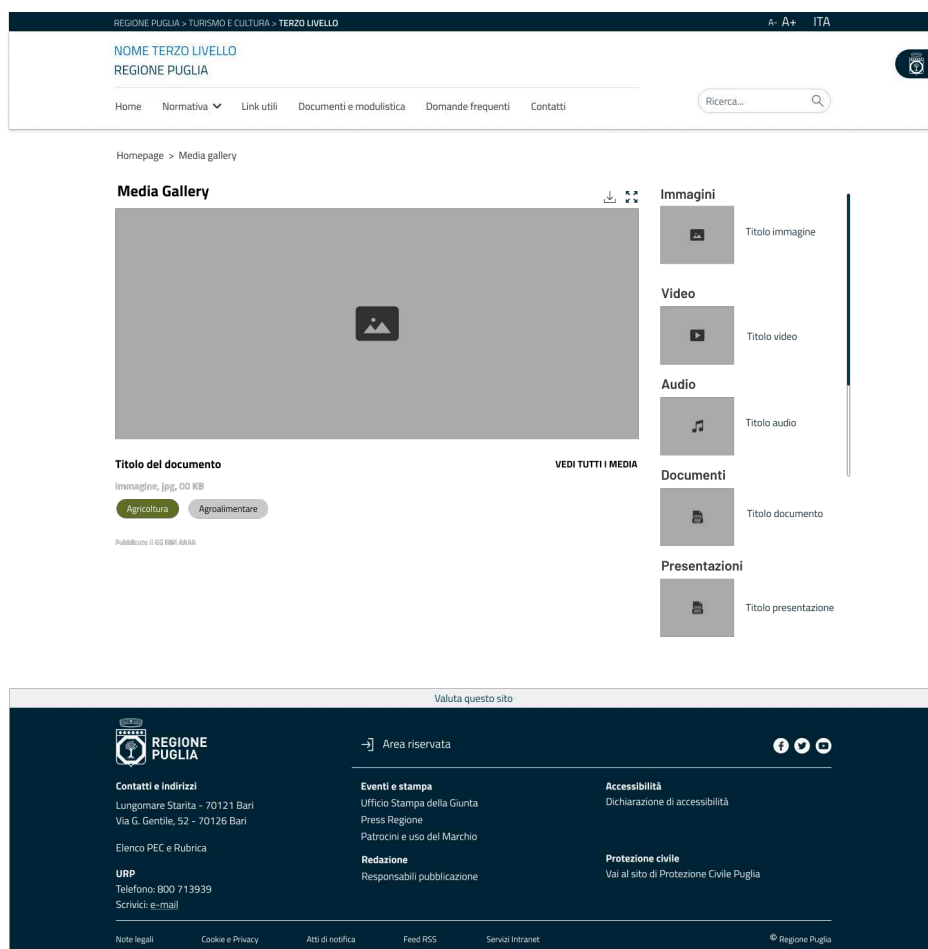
REGIONE PUGLIA > TURISMO E CULTURA > TERZO LIVELLO

A- A+ ITA

NOME TERZO LIVELLO
REGIONE PUGLIA

Home Normativa Link utili Documenti e modulistica Domande frequenti Contatti

Ricerca...

Homepage > Media gallery

Media Gallery

Titolo del documento

VEDI TUTTI I MEDIA

Immagine, jpg, 00 KB

Agricoltura Agroalimentare

Pubblicato il GG MM AAAA

Immagini

Titolo immagine

Video

Titolo video

Audio

Titolo audio

Documenti

Titolo documento

Presentazioni

Titolo presentazione

Valuta questo sito

REGIONE PUGLIA

Area riservata

Contatti e indirizzi
Lungomare Starita - 70121 Bari
Via G. Gentile, 52 - 70126 Bari

Elenco PEC e Rubrica

URP
Telefono: 800 713939
Scrivici: e-mail

Eventi e stampa
Ufficio Stampa della Giunta
Press Regione
Patrocini e uso del Marchio

Redazione
Responsabili pubblicazione

Accessibilità
Dichiarazione di accessibilità

Protezione civile
Vai al sito di Protezione Civile Puglia

Note legali Cookie e Privacy Atti di notifica Feed RSS Servizi Intranet

© Regione Puglia